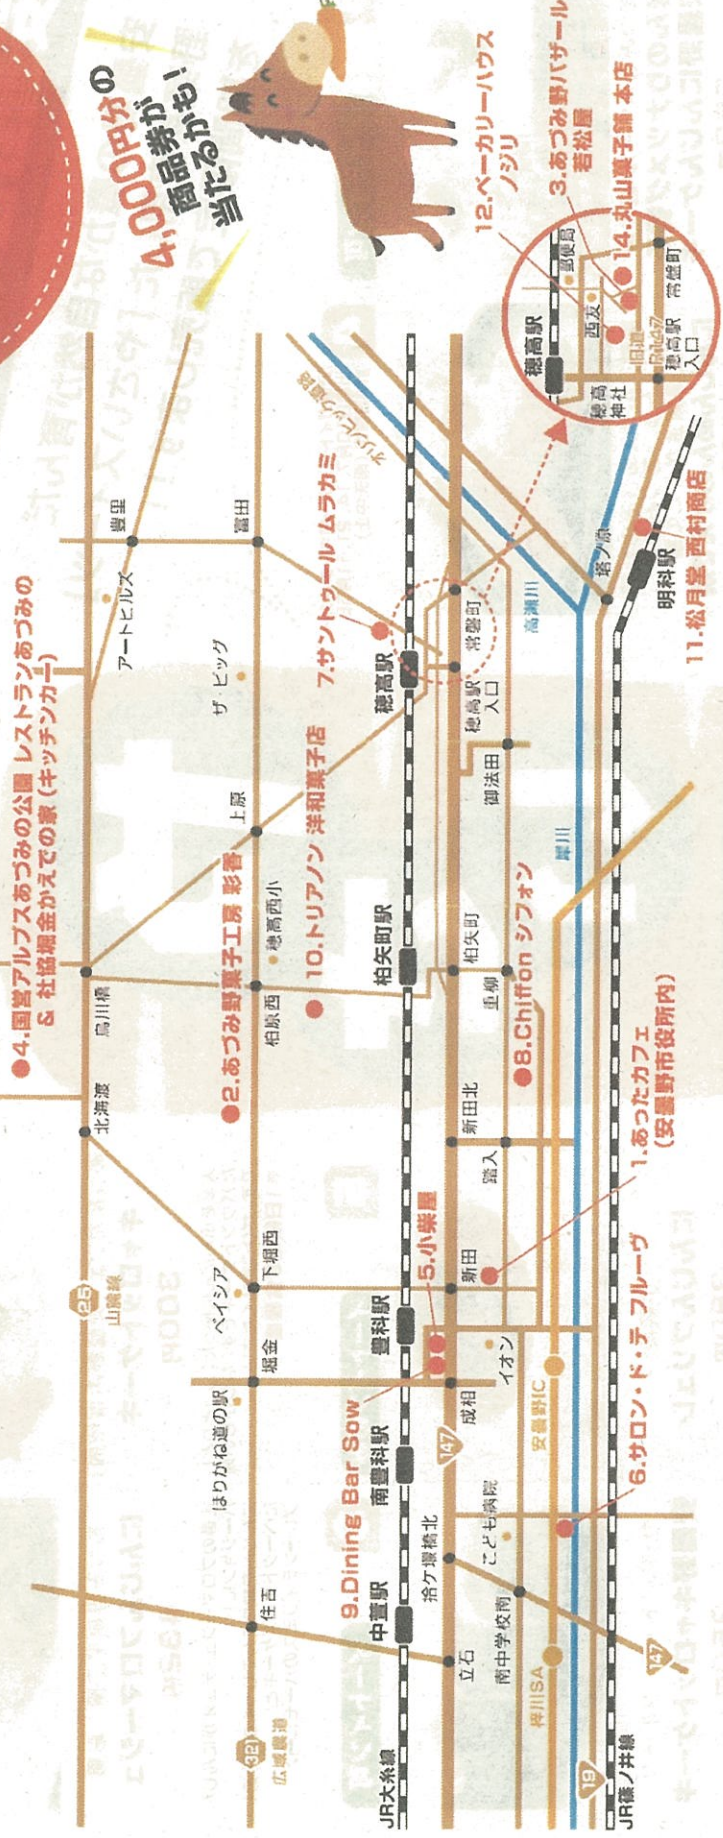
4,000円分の商品券が当たるかも!

4.国営アルプスあづみの公園 レストランあづみの & 社協基金かえでの家(キッチンカー)
2.あづみ野菓子工房 彩香
10.トリアノン 洋和菓子店
7.サントゥール ムラカミ
8.Chiffon シフォン
1.あったカフェ(安曇野市役所内)
5.小麦屋
6.サロン・ド・テ ブルーツ
9.Dining Bar Sow
11.松月堂 西村商店
12.ベーカリーハウス ノジリ
3.あづみ野バザール 若松屋
14.丸山菓子舗 本店

豊里
富田
アートヒルズ
ザ・ビッグ
上原
穂高西小
柏原西
烏川橋
北清渡
山麓線
25
ベイシア
下堀西
堀金
はりがね道の駅
住吉
321
広域農道
中萱駅
JR大糸線
南豊科駅
豊科駅
柏矢町駅
穂高駅
明科駅
立石
南中学校南
拾ケ堰橋北
こども病院
成相
147
イオン
新田
踏入
新田北
重柳
柏矢町
御法田
穂高駅入口
常盤町
高瀬川
犀川
穂高川
安曇野IC
梓川SA
19
JR篠ノ井線
塔ノ原
穂高神社
西友
ラーメン
旧道
Route47
穂高駅入口
常盤町
郵便局